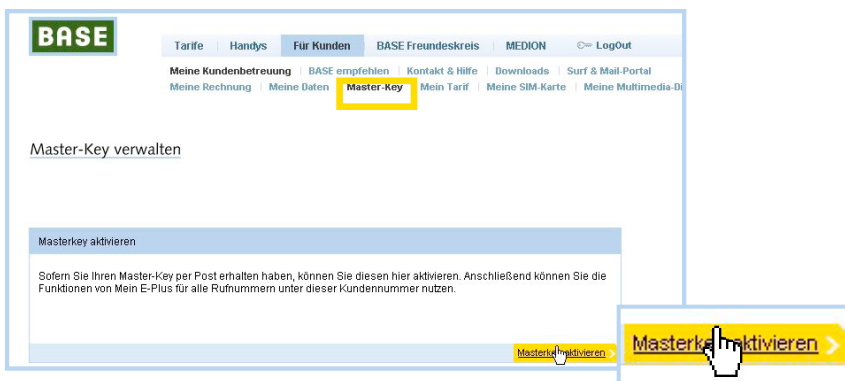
BASE

Tarife | Handys | Für Kunden | BASE Freundeskreis | MEDION | LogOut

Meine Kundenbetreuung | BASE empfehlen | Kontakt & Hilfe | Downloads | Surf & Mail-Portal
Meine Rechnung | Meine Daten | Master-Key | Mein Tarif | Meine SIM-Karte | Meine Multimedia-Di

Master-Key verwalten

Masterkey aktivieren

Sofern Sie Ihren Master-Key per Post erhalten haben, können Sie diesen hier aktivieren. Anschließend können Sie die Funktionen von Mein E-Plus für alle Rufnummern unter dieser Kundennummer nutzen.

Masterke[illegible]ktivieren

Masterke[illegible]ktivieren